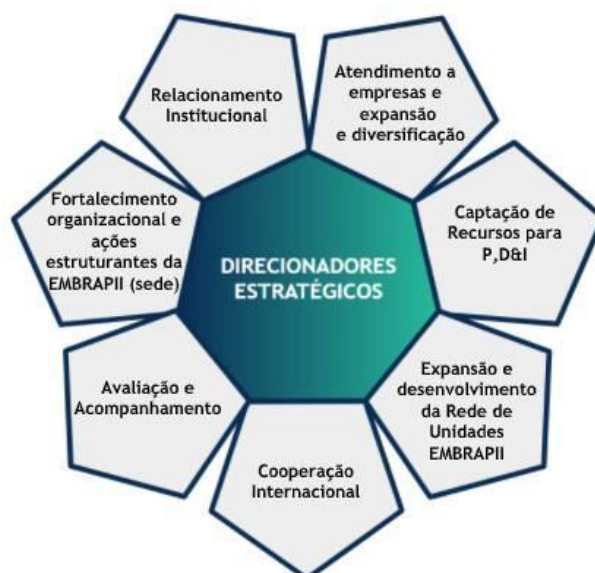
DIRECIONADORES ESTRATÉGICOS

Relacionamento Institucional

Atendimento a empresas e expansão e diversificação

Captação de Recursos para P,D&I

Expansão e desenvolvimento da Rede de Unidades EMBRAPII

Cooperação Internacional

Avaliação e Acompanhamento

Fortalecimento organizacional e ações estruturantes da EMBRAPII (sede)